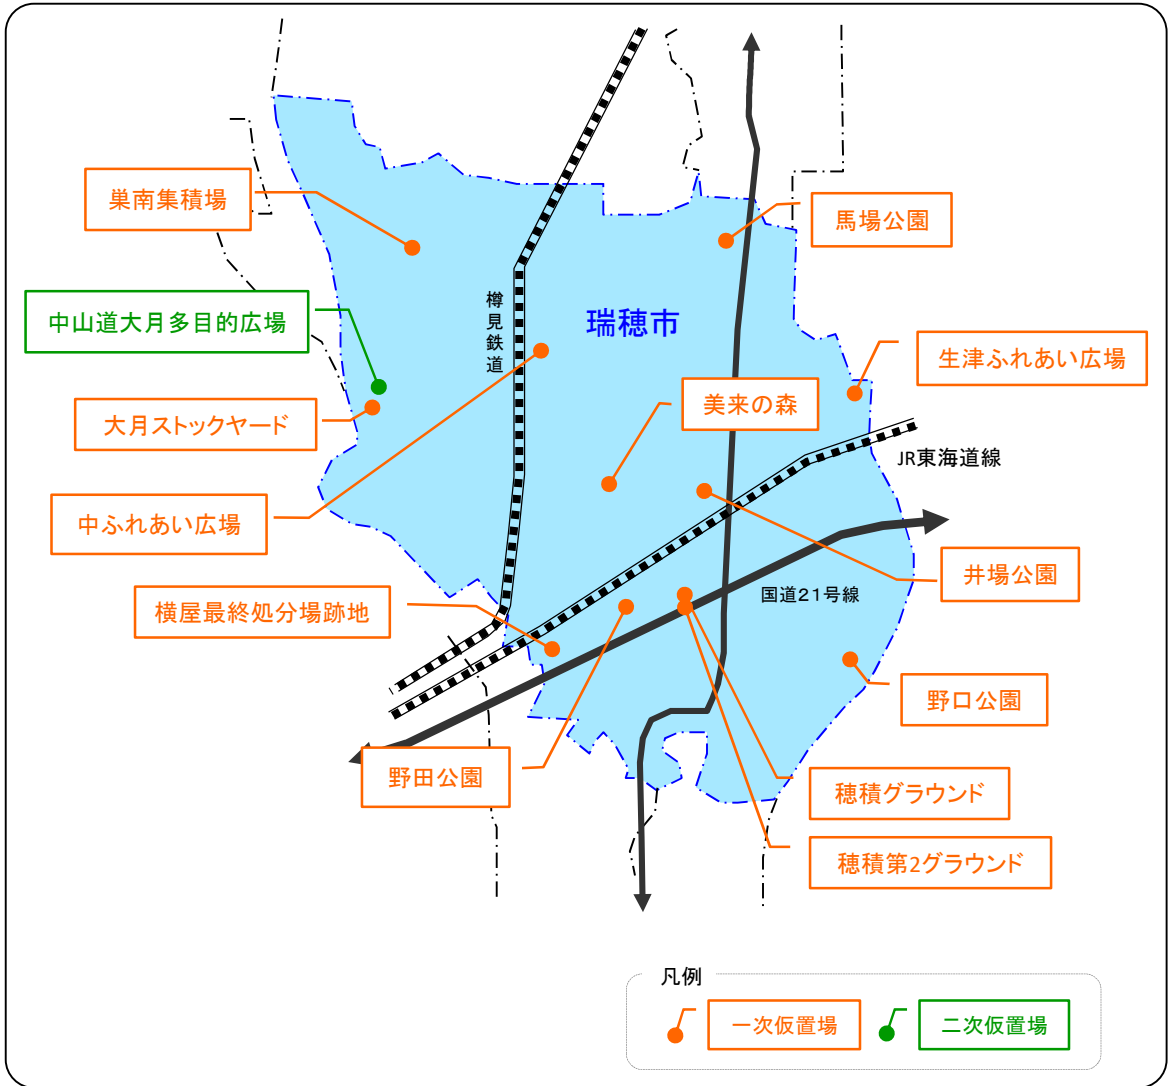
巣南集積場

馬場公園

中山道大月多目的広場

樽見鉄道

瑞穂市

生津ふれあい広場

大月ストックヤード

美来の森

JR東海道線

中ふれあい広場

井場公園

横屋最終処分場跡地

国道21号線

野口公園

野田公園

穂積グラウンド

穂積第2グラウンド

凡例

一次仮置場

二次仮置場